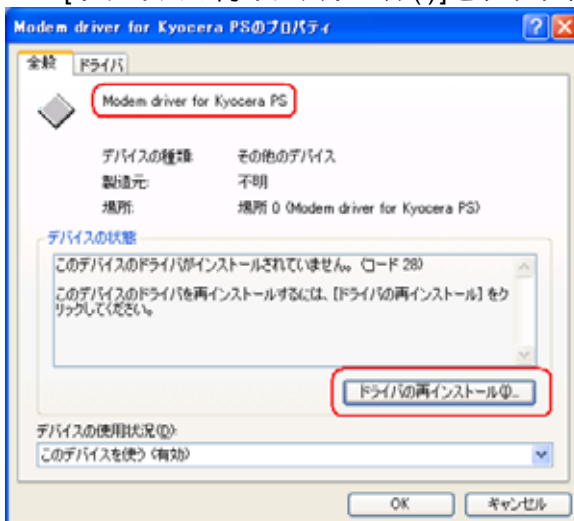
Modem driver for Kyocera PSのプロパティ

全般 ドライバ

Modem driver for Kyocera PS

デバイスの種類: その他のデバイス
製造元: 不明
場所: 場所 0 (Modem driver for Kyocera PS)

デバイスの状態

このデバイスのドライバがインストールされていません。(コード 28)

このデバイスのドライバを再インストールするには、[ドライバの再インストール] をクリックしてください。

ドライバの再インストール(I)...

デバイスの使用状況(D):

このデバイスを使う (有効)

OK キャンセル